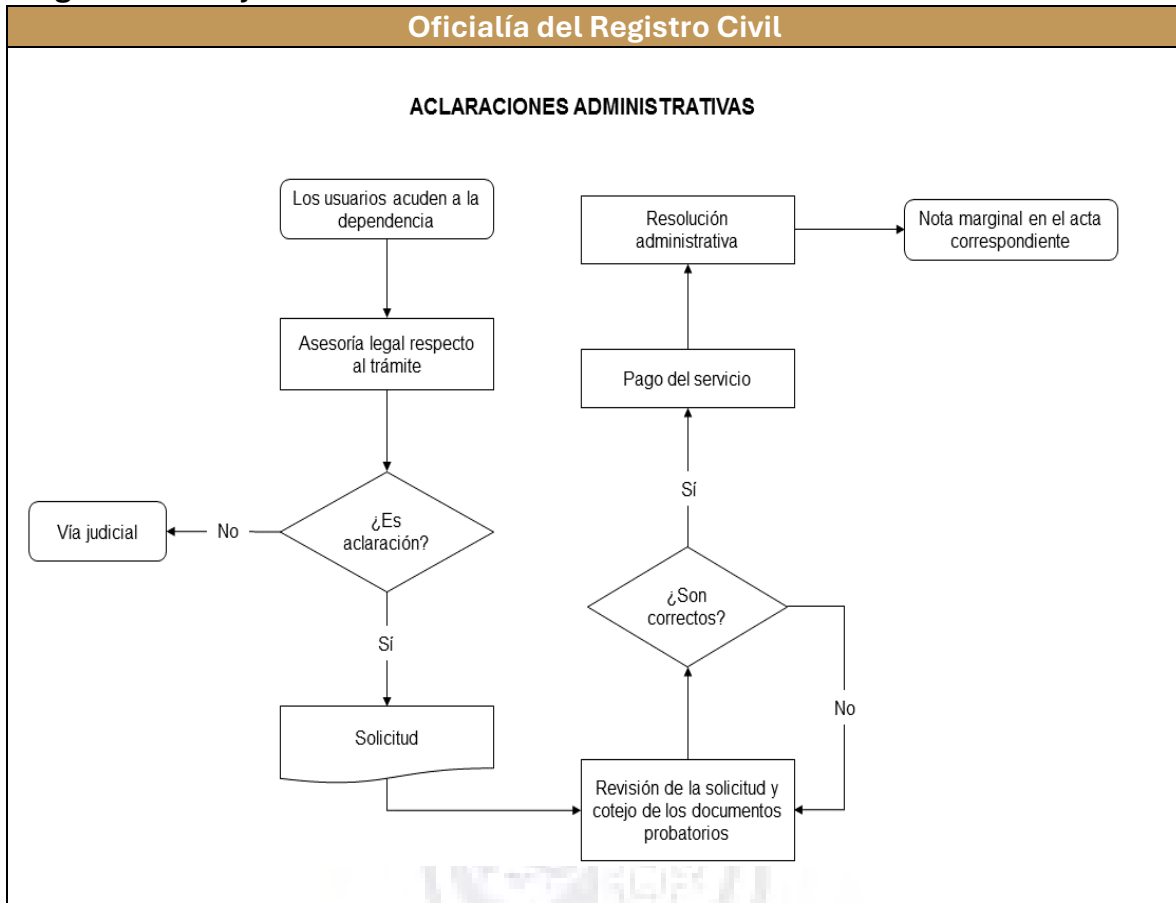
Oficialía del Registro Civil

ACLARACIONES ADMINISTRATIVAS

Los usuarios acuden a la dependencia

Asesoría legal respecto al trámite

¿Es aclaración?

No

Vía judicial

Sí

Solicitud

Revisión de la solicitud y cotejo de los documentos probatorios

¿Son correctos?

No

Sí

Pago del servicio

Resolución administrativa

Nota marginal en el acta correspondiente